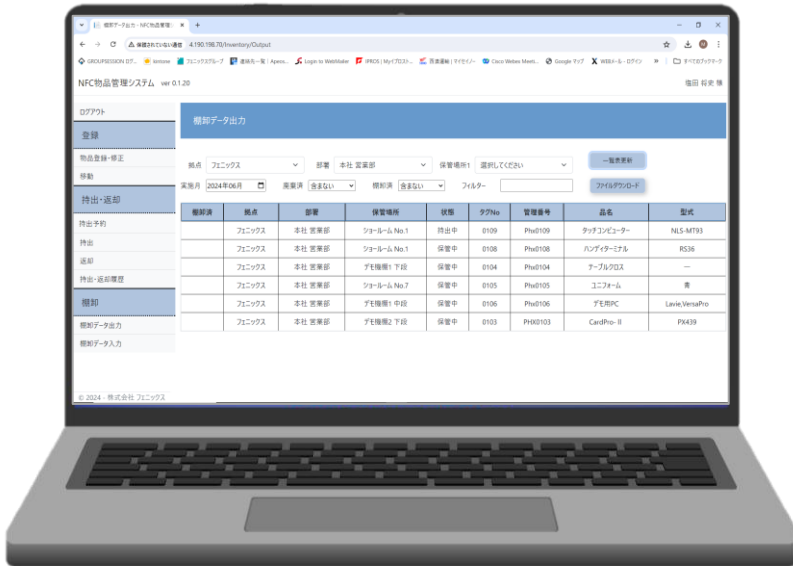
棚卸データ出力 - NFC物品管理シ ×  +

保護されていない通信  4.190.198.70/Inventory/Output

GROUPSESSION ログ...  kintone  フェニックスグループ  連絡先一覧 | Apeos...  Login to WebMaker  IPROS | Myイプロスト...  営業週報 | マイセイノー  Cisco Webex Meeti...  Google マップ  WEBメール - ログイン  »  すべてのブックマーク

NFC物品管理システム ver 0.1.20

塩田 裕史 様

ログアウト

登録

物品登録・修正

移動

持出・返却

持出予約

持出

返却

持出・返却履歴

棚卸

棚卸データ出力

棚卸データ入力

© 2024 - 株式会社 フェニックス

棚卸データ出力

拠点 フェニックス  部署 本社 営業部  保管場所1 選択してください  一覧表更新

実施月 2024年06月  廃棄済 含まない  棚卸済 含まない  フィルター  ファイルダウンロード

| 棚卸済 | 拠点 | 部署 | 保管場所 | 状態 | タグNo | 管理番号 | 品名 | 型式 |
|---|---|---|---|---|---|---|---|---|
| | フェニックス | 本社 営業部 | ショールーム No.1 | 持出中 | 0109 | Phx0109 | タッチコンピューター | NLS-MT93 |
| | フェニックス | 本社 営業部 | ショールーム No.1 | 保管中 | 0108 | Phx0108 | ハンディターミナル | RS36 |
| | フェニックス | 本社 営業部 | デモ機棚1 下段 | 保管中 | 0104 | Phx0104 | テーブルクロス | ― |
| | フェニックス | 本社 営業部 | ショールーム No.7 | 保管中 | 0105 | Phx0105 | ユニフォーム | 青 |
| | フェニックス | 本社 営業部 | デモ機棚1 中段 | 保管中 | 0106 | Phx0106 | デモ用PC | Lavie,VersaPro |
| | フェニックス | 本社 営業部 | デモ機棚2 下段 | 保管中 | 0103 | PHX0103 | CardPro- II | PX439 |